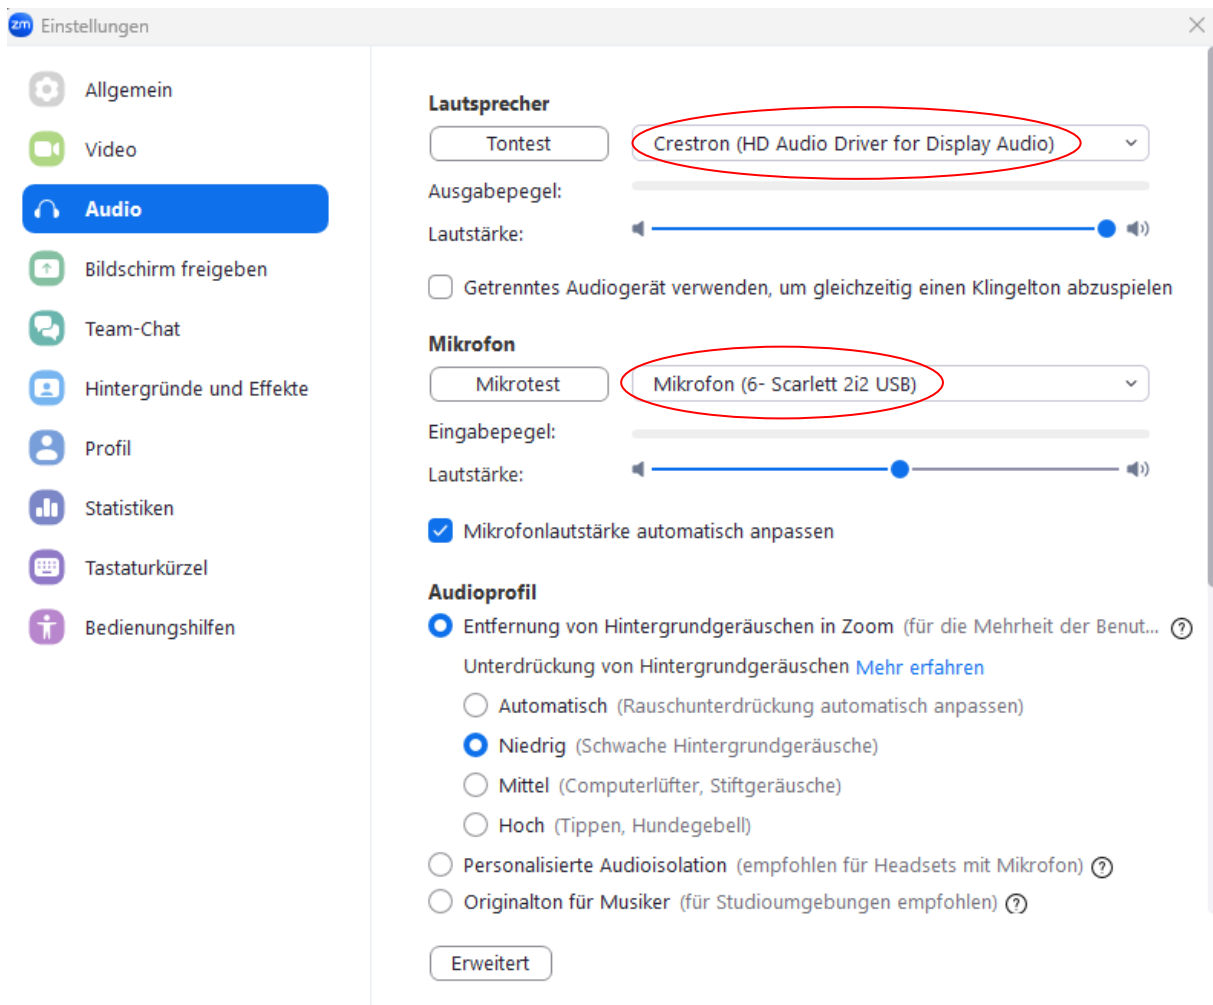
zm Einstellungen

Allgemein
Video
Audio
Bildschirm freigeben
Team-Chat
Hintergründe und Effekte
Profil
Statistiken
Tastaturkürzel
Bedienungshilfen

Lautsprecher
Tontest
Crestron (HD Audio Driver for Display Audio)
Ausgabepegel:
Lautstärke:
Getrenntes Audiogerät verwenden, um gleichzeitig einen Klingelton abzuspielen

Mikrofon
Mikrotest
Mikrofon (6- Scarlett 2i2 USB)
Eingabepegel:
Lautstärke:
Mikrofonlautstärke automatisch anpassen

Audioprofil
Entfernung von Hintergrundgeräuschen in Zoom (für die Mehrheit der Benut...
Unterdrückung von Hintergrundgeräuschen Mehr erfahren
Automatisch (Rauschunterdrückung automatisch anpassen)
Niedrig (Schwache Hintergrundgeräusche)
Mittel (Computerlüfter, Stiftgeräusche)
Hoch (Tippen, Hundegebell)
Personalisierte Audioisolation (empfohlen für Headsets mit Mikrofon)
Originalton für Musiker (für Studioumgebungen empfohlen)

Erweitert